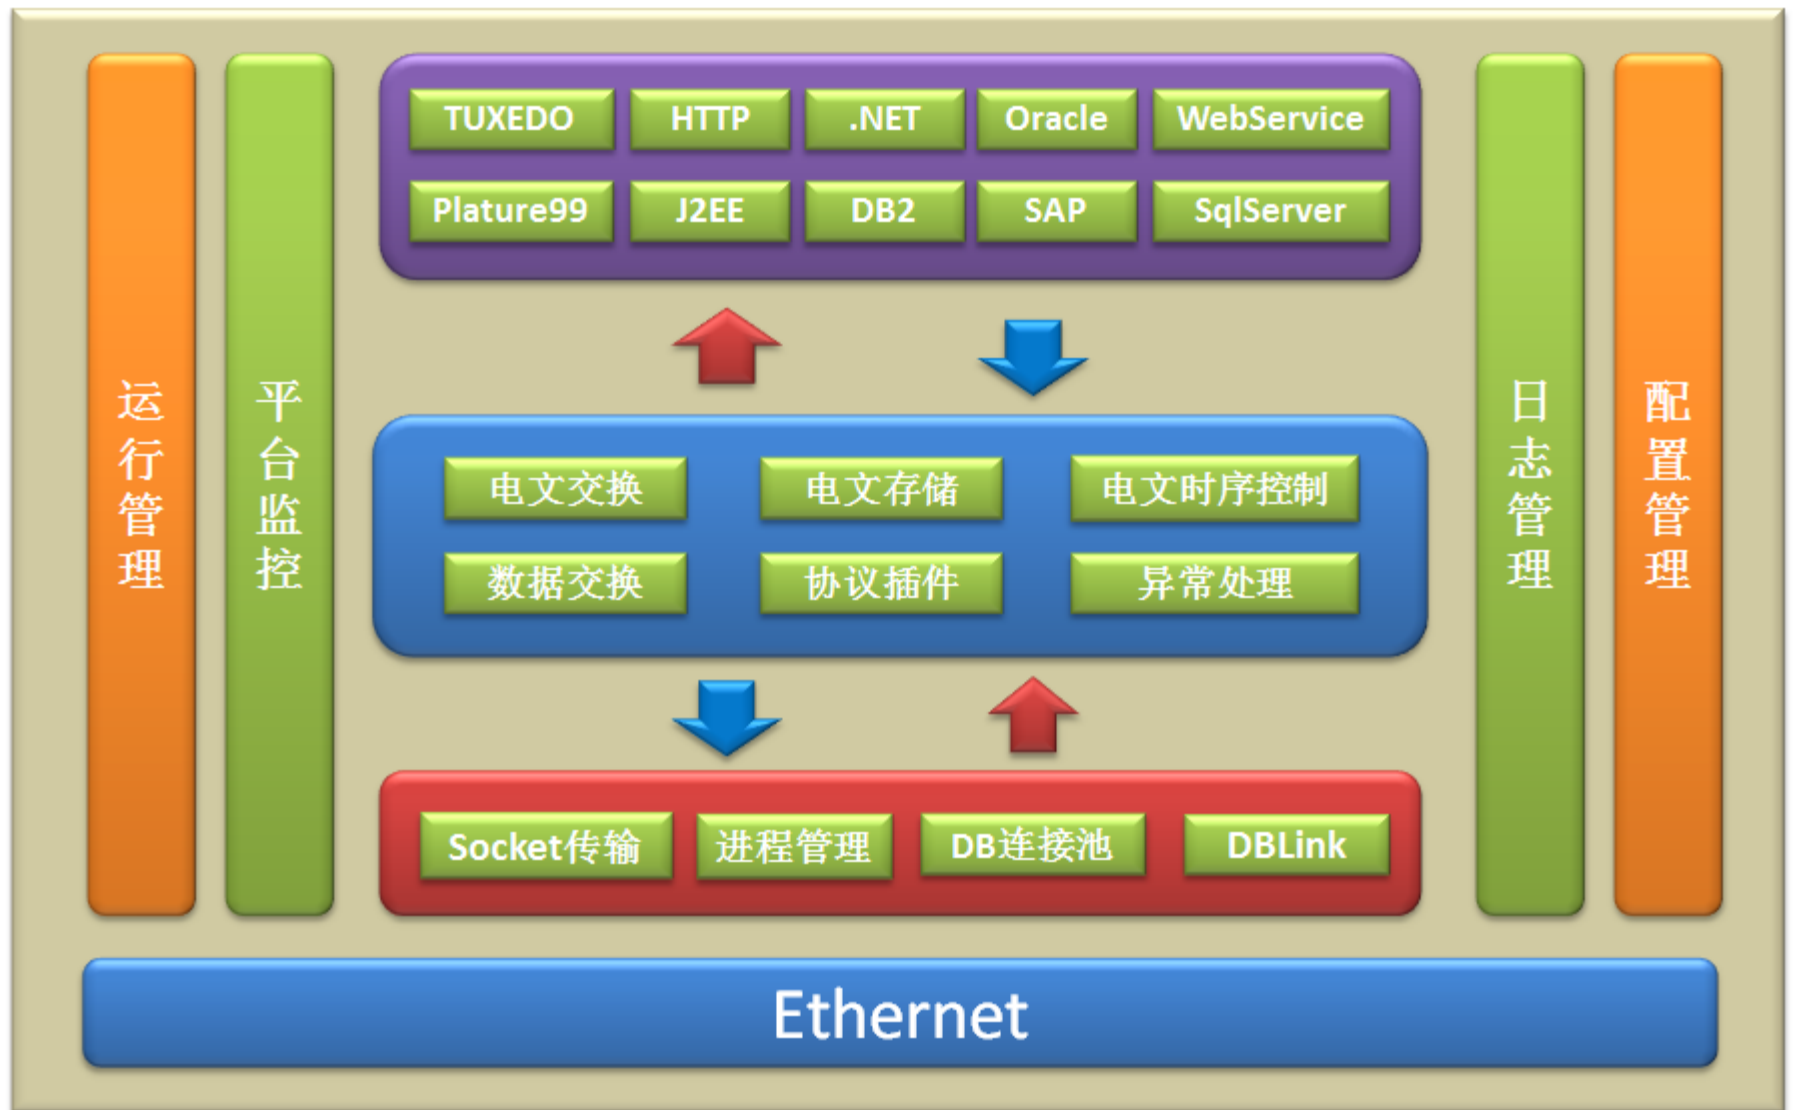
运行管理

平台监控

TUXEDO HTTP .NET Oracle WebService

Plature99 J2EE DB2 SAP SqlServer

电文交换 电文存储 电文时序控制

数据交换 协议插件 异常处理

Socket传输 进程管理 DB连接池 DBLink

日志管理

配置管理

Ethernet